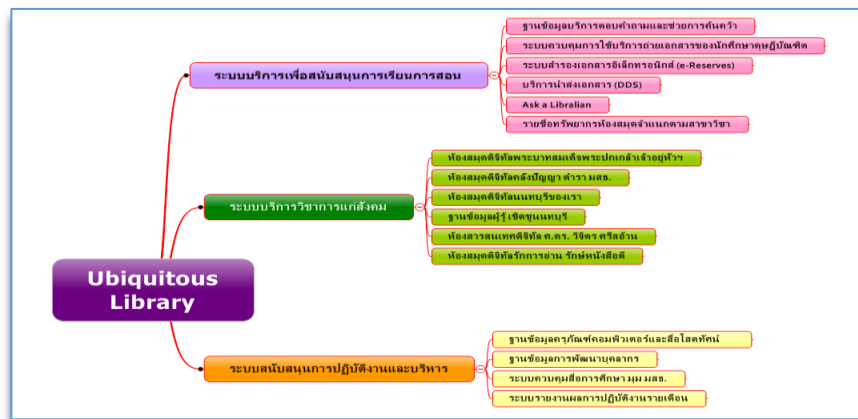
Ubiquitous Library

ระบบบริการเพื่อสนับสนุนการเรียนการสอน

ฐานข้อมูลบริการตอบคำถามและช่วยการค้นคว้า

ระบบควบคุมการใช้บริการถ่ายเอกสารของนักศึกษาคุณฏบัณฑิต

ระบบสำรองเอกสารอิเล็กทรอนิกส์ (e-Reserves)

บริการนำส่งเอกสาร (DDS)

Ask a Librarian

รายชื่อทรัพยากรห้องสมุดจำแนกตามสาขาวิชา

ระบบบริการวิชาการแก่สังคม

ห้องสมุดดิจิทัลพระบาทสมเด็จพระปกเกล้าเจ้าอยู่หัวฯ

ห้องสมุดดิจิทัลคลังปัญญา ตำรา มสธ.

ห้องสมุดดิจิทัลนนทบุรีของเรา

ฐานข้อมูลผู้รู้เชิดชูนนทบุรี

ห้องสารสนเทศดิจิทัล ศ.ดร. วิจิตร ศรีสอ้าน

ห้องสมุดดิจิทัลรักการอ่าน รักษ์หนังสือดี

ระบบสนับสนุนการปฏิบัติงานและบริหาร

ฐานข้อมูลครุภัณฑ์คอมพิวเตอร์และสื่อโสตทัศน์

ฐานข้อมูลการพัฒนาบุคลากร

ระบบควบคุมสื่อการศึกษา มุม มสธ.

ระบบรายงานผลการปฏิบัติงานรายเดือน